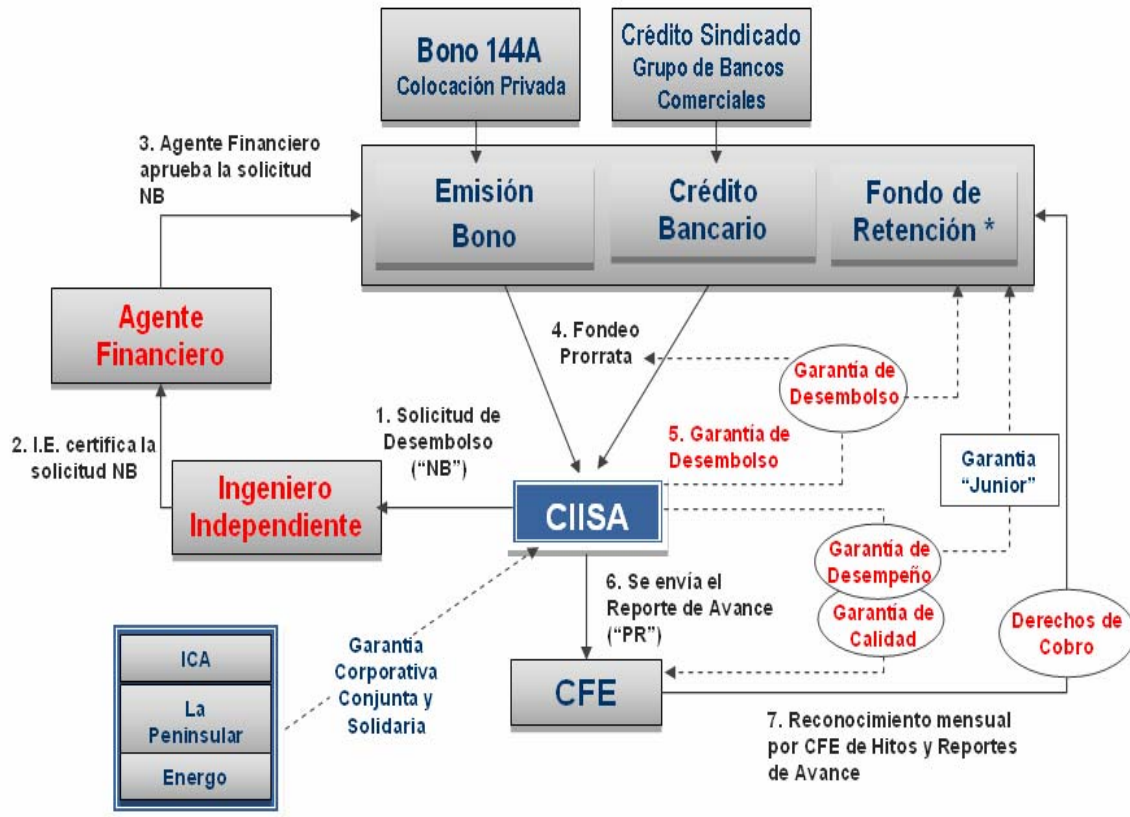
Bono 144A
Colocación Privada

Crédito Sindicado
Grupo de Bancos Comerciales

3. Agente Financiero aprueba la solicitud NB

Emisión Bono

Crédito Bancario

Fondo de Retención *

Agente Financiero

4. Fondeo Prorrata

Garantía de Desembolso

1. Solicitud de Desembolso (“NB”)

5. Garantía de Desembolso

2. I.E. certifica la solicitud NB

Garantía “Junior”

Ingeniero Independiente

CIISA

Garantía de Desempeño

Garantía de Calidad

6. Se envía el Reporte de Avance (“PR”)

Derechos de Cobro

ICA

La Peninsular

Energo

Garantía Corporativa Conjunta y Solidaria

CFE

7. Reconocimiento mensual por CFE de Hitos y Reportes de Avance